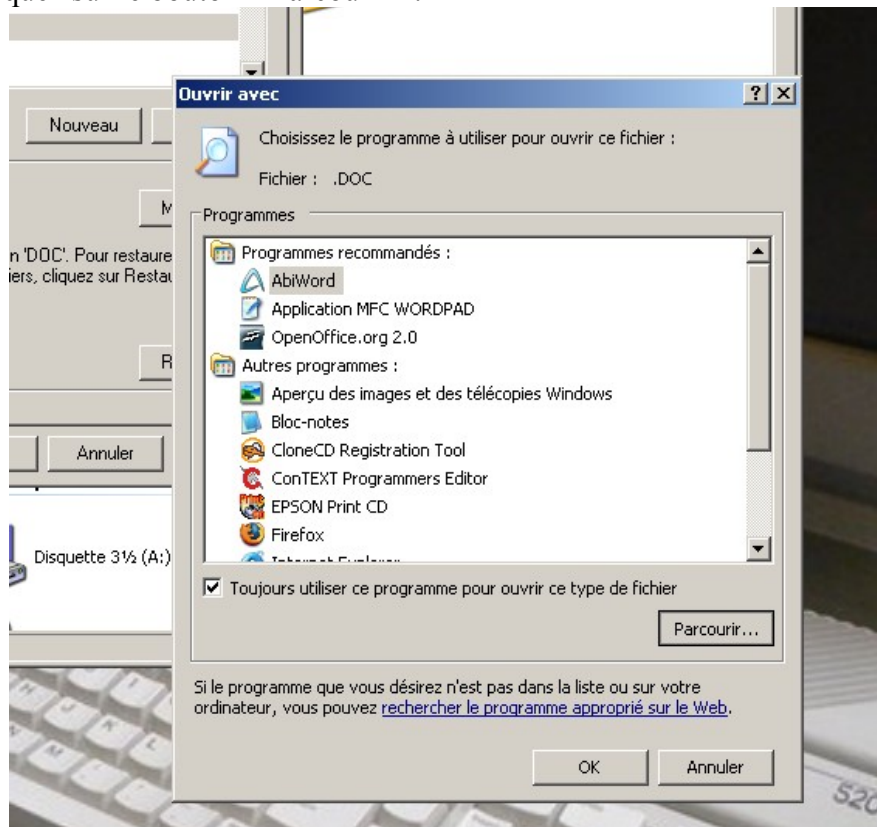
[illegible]

Nouveau

M

n 'DOC'. Pour restaure
iers, cliquez sur Restau

R

Annuler

Disquette 3½ (A:)

Ouvrir avec

?

Choisissez le programme à utiliser pour ouvrir ce fichier :

Fichier : .DOC

Programmes

Programmes recommandés :
AbiWord
Application MFC WORDPAD
OpenOffice.org 2.0
Autres programmes :
Aperçu des images et des télécopies Windows
Bloc-notes
CloneCD Registration Tool
ConTEXT Programmers Editor
EPSON Print CD
Firefox
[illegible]

Toujours utiliser ce programme pour ouvrir ce type de fichier

Parcourir...

Si le programme que vous désirez n'est pas dans la liste ou sur votre ordinateur, vous pouvez rechercher le programme approprié sur le Web.

OK

Annuler

520